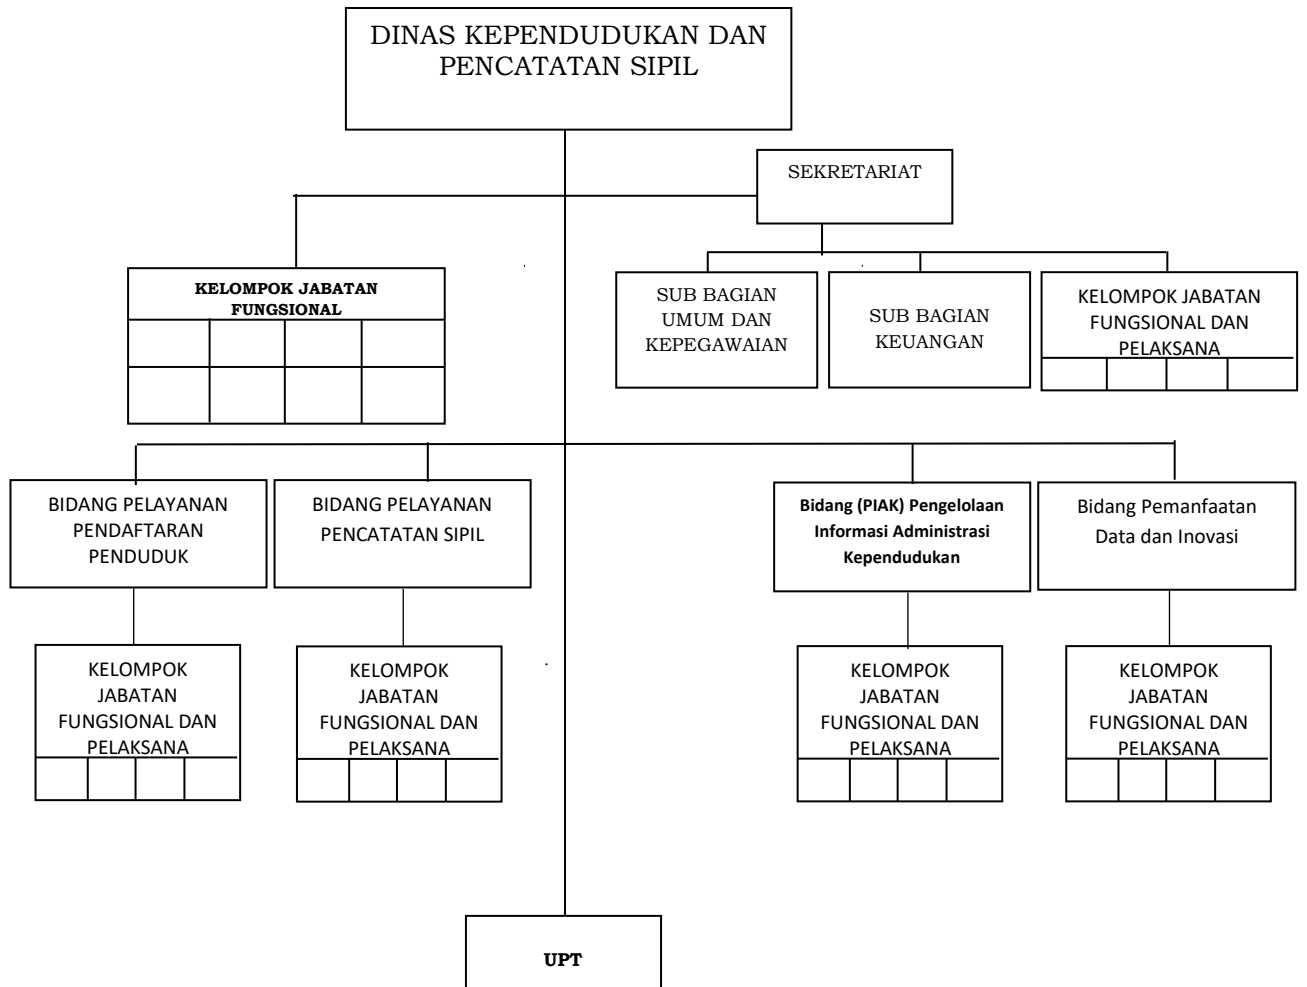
DINAS KEPENDUDUKAN DAN PENCATATAN SIPIL

SEKRETARIAT

KELOMPOK JABATAN FUNGSIONAL

SUB BAGIAN UMUM DAN KEPEGAWAIAN

SUB BAGIAN KEUANGAN

KELOMPOK JABATAN FUNGSIONAL DAN PELAKSANA

BIDANG PELAYANAN PENDAFTARAN PENDUDUK

BIDANG PELAYANAN PENCATATAN SIPIL

Bidang (PIAK) Pengelolaan Informasi Administrasi Kependudukan

Bidang Pemanfaatan Data dan Inovasi

KELOMPOK JABATAN FUNGSIONAL DAN PELAKSANA

KELOMPOK JABATAN FUNGSIONAL DAN PELAKSANA

KELOMPOK JABATAN FUNGSIONAL DAN PELAKSANA

KELOMPOK JABATAN FUNGSIONAL DAN PELAKSANA

UPT